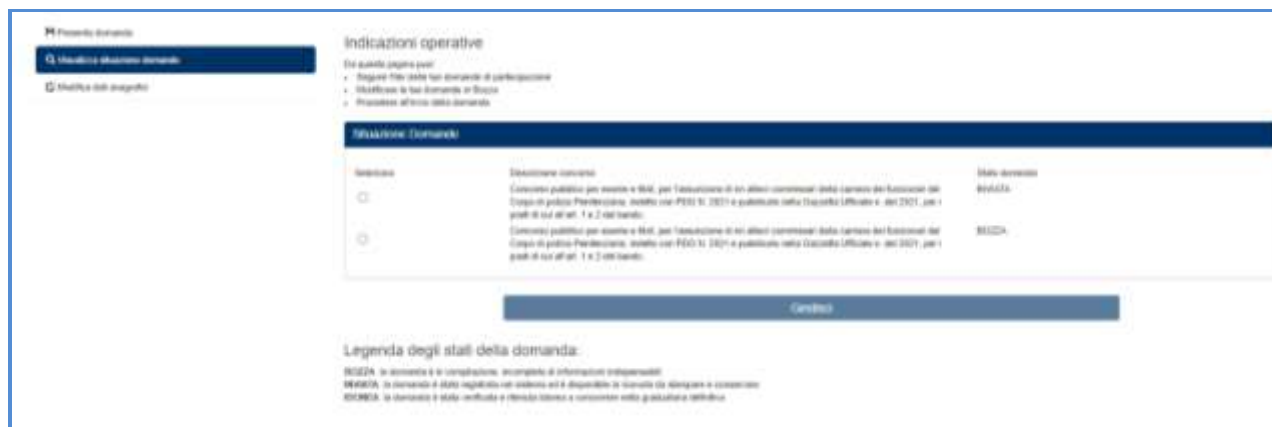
Presenta domanda
Visualizza situazione domande
Modifica dati anagrafici

Indicazioni operative

Da questa pagina puoi:
- Seguire l'iter delle tue domande di partecipazione
- Modificare le tue domande in Bozza
- Procedere all'invio della domanda

Situazione Domande

| Seleziona | Descrizione concorso | Stato domanda |
|---|---|---|
| | Concorso pubblico per esami e titoli, per l'assunzione di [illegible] allievi commissari della carriera dei funzionari del Corpo di polizia Penitenziaria, indetto con PDG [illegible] 2021 e pubblicato nella Gazzetta Ufficiale n. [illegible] del 2021, per i posti di cui all'art. 1 c.2 del bando. | INVIATA |
| | Concorso pubblico per esami e titoli, per l'assunzione di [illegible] allievi commissari della carriera dei funzionari del Corpo di polizia Penitenziaria, indetto con PDG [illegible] 2021 e pubblicato nella Gazzetta Ufficiale n. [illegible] del 2021, per i posti di cui all'art. 1 c.2 del bando. | BOZZA |

Gestisci

Legenda degli stati della domanda:

BOZZA: la domanda è in compilazione, incompleta di informazioni indispensabili
INVIATA: la domanda è stata registrata nel sistema ed è disponibile la ricevuta da stampare e conservare
IDONEA: la domanda è stata verificata e ritenuta idonea a concorrere nella graduatoria definitiva